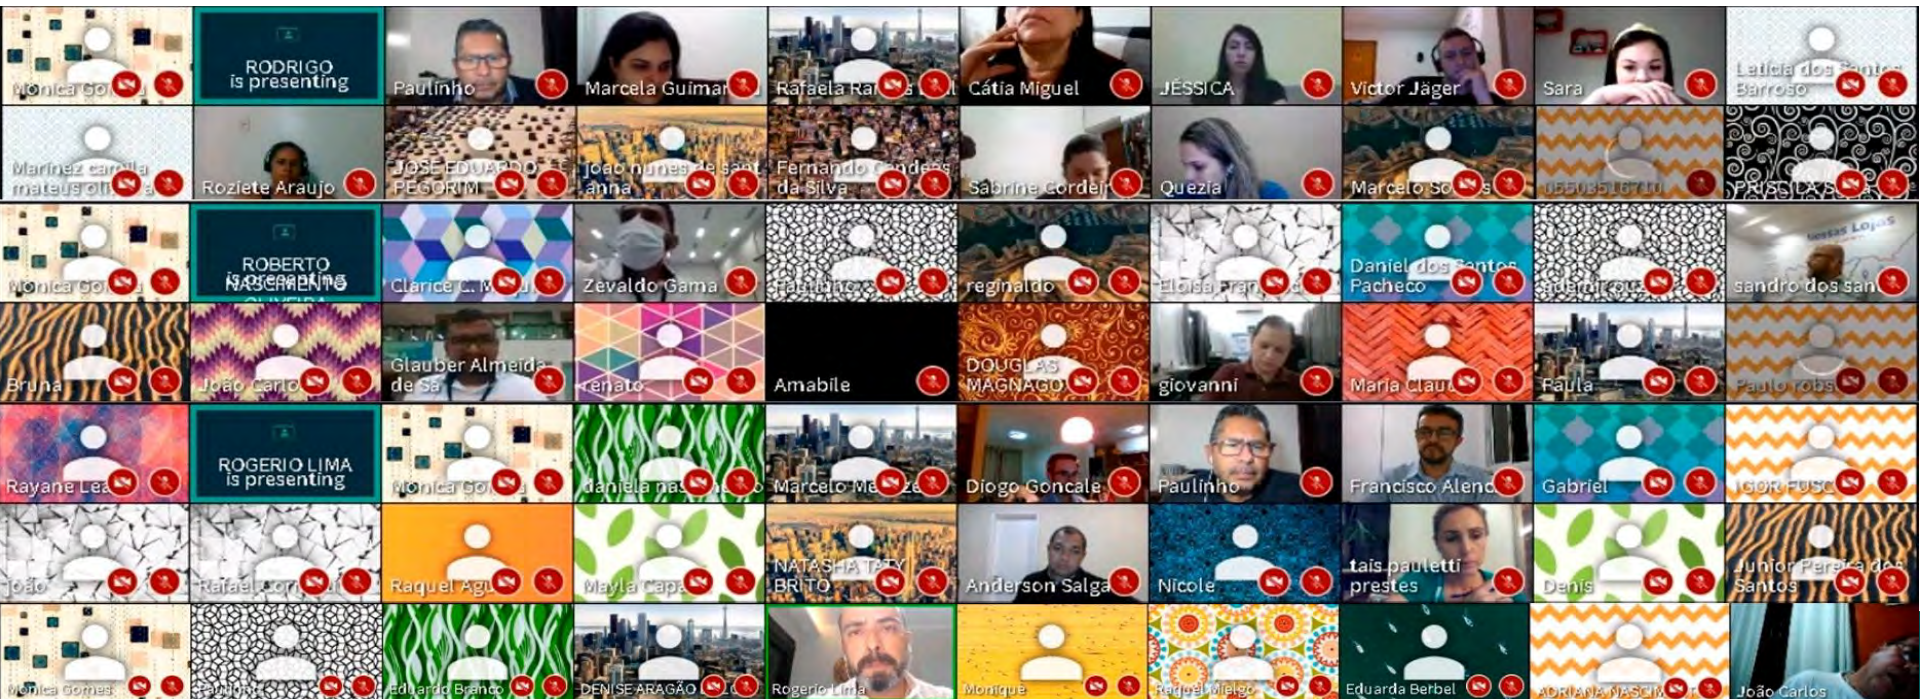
Monica Go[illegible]
RODRIGO is presenting
Paulinho
Marcela Guimar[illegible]
Rafaela Ra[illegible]
Cátia Miguel
JÉSSICA
Victor Jäger
Sara
Letícia dos Santos Barroso

Marinez carmila mateus oli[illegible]
Roziete Araujo
JOSE EDUARDO PEGORIM
joao nunes de sant anna
Fernando Candeias da Silva
Sabrine Cordei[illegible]
Quezia
Marcelo So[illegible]
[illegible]
PRISCILA S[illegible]

Monica Go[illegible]
ROBERTO NASCIMENTO OLIVEIRA is presenting
Clarice C. M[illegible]
Zevaldo Gama
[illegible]
reginaldo
Eloisa Fran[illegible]
Daniel dos Santos Pacheco
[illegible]
sandro dos san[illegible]

Bruna
João Carlo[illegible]
Glauber Almeida de Sá
renato
Amabile
DOUGLAS MAGNAGO
giovanni
Maria Clau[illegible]
Paula
Paulo robs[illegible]

Rayane Lea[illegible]
ROGERIO LIMA is presenting
Monica Go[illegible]
daniela na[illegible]
Marcelo Me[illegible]
Diogo Goncale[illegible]
Paulinho
Francisco Alen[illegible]
Gabriel
IGOR FUSC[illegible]

João
Rafael Cor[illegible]
Raquel Agu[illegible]
Mayla Capa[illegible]
NATASHA TATY BRITO
Anderson Salga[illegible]
Nicole
tais pauletti prestes
Denis
Junior Pereira dos Santos

Monica Gomes
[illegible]
Eduardo Branco
DENISE ARAGÃO
Rogerio Lima
Monique
Raquel Mielgo
Eduarda Berbel
ADRIANA NASCIM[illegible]
João Carlos